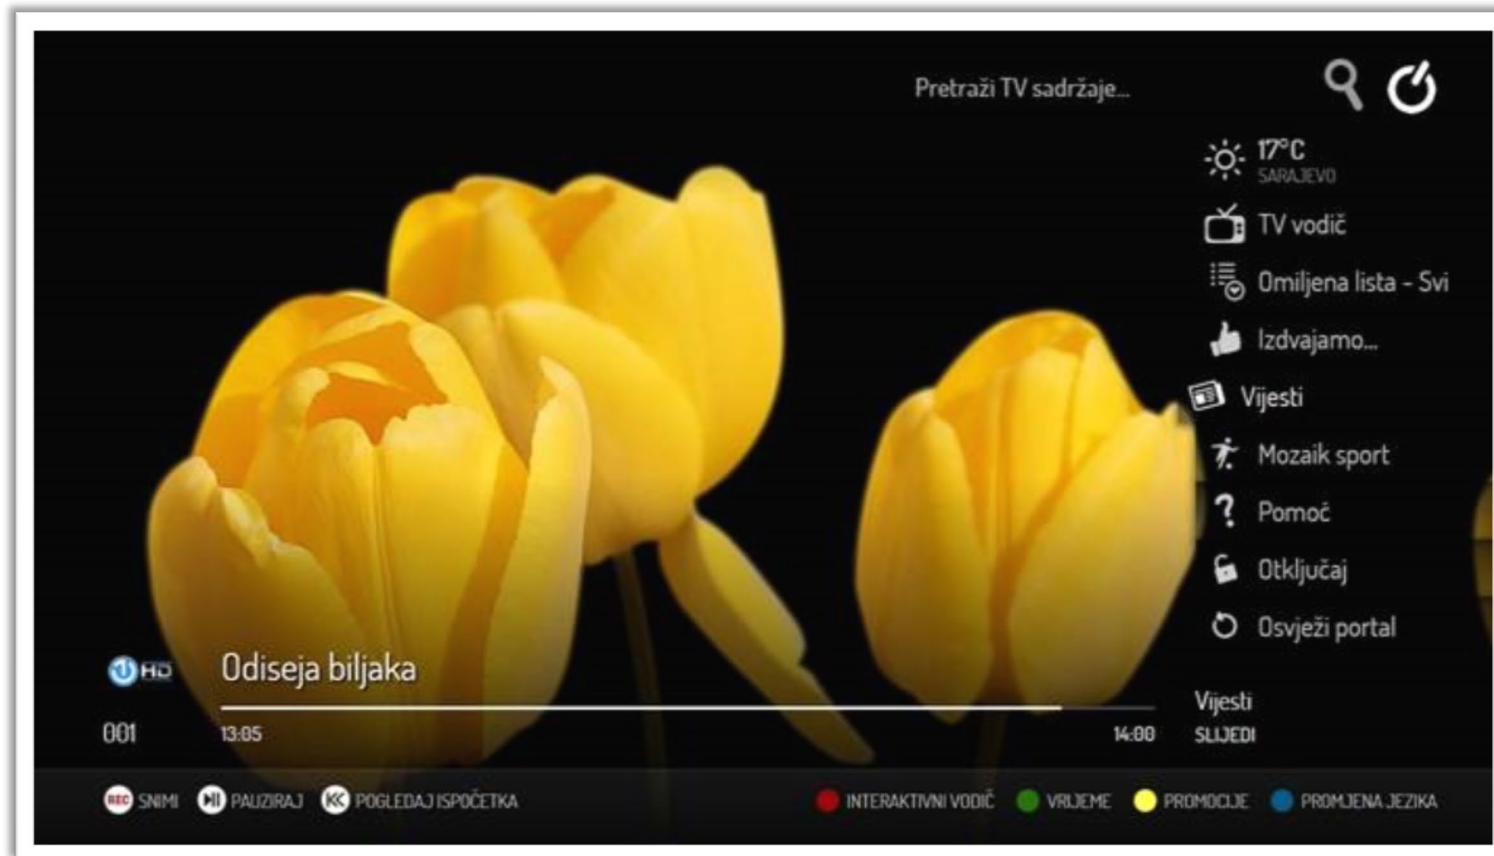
Pretraži TV sadržaje...

17°C
SARAJEVO

TV vodič

Omiljena lista - Svi

Izdvajamo...

Vijesti

Mozaik sport

Pomoć

Otključaj

Osvježi portal

HD

Odiseja biljaka

001

13:05

14:00

Vijesti
SLIJEDI

REC SNIMI

PAUZIRAJ

POGLEDAJ ISPOČETKA

INTERAKTIVNI VODIČ

VRIJEME

PROMOCIJE

PROMJENA JEZIKA